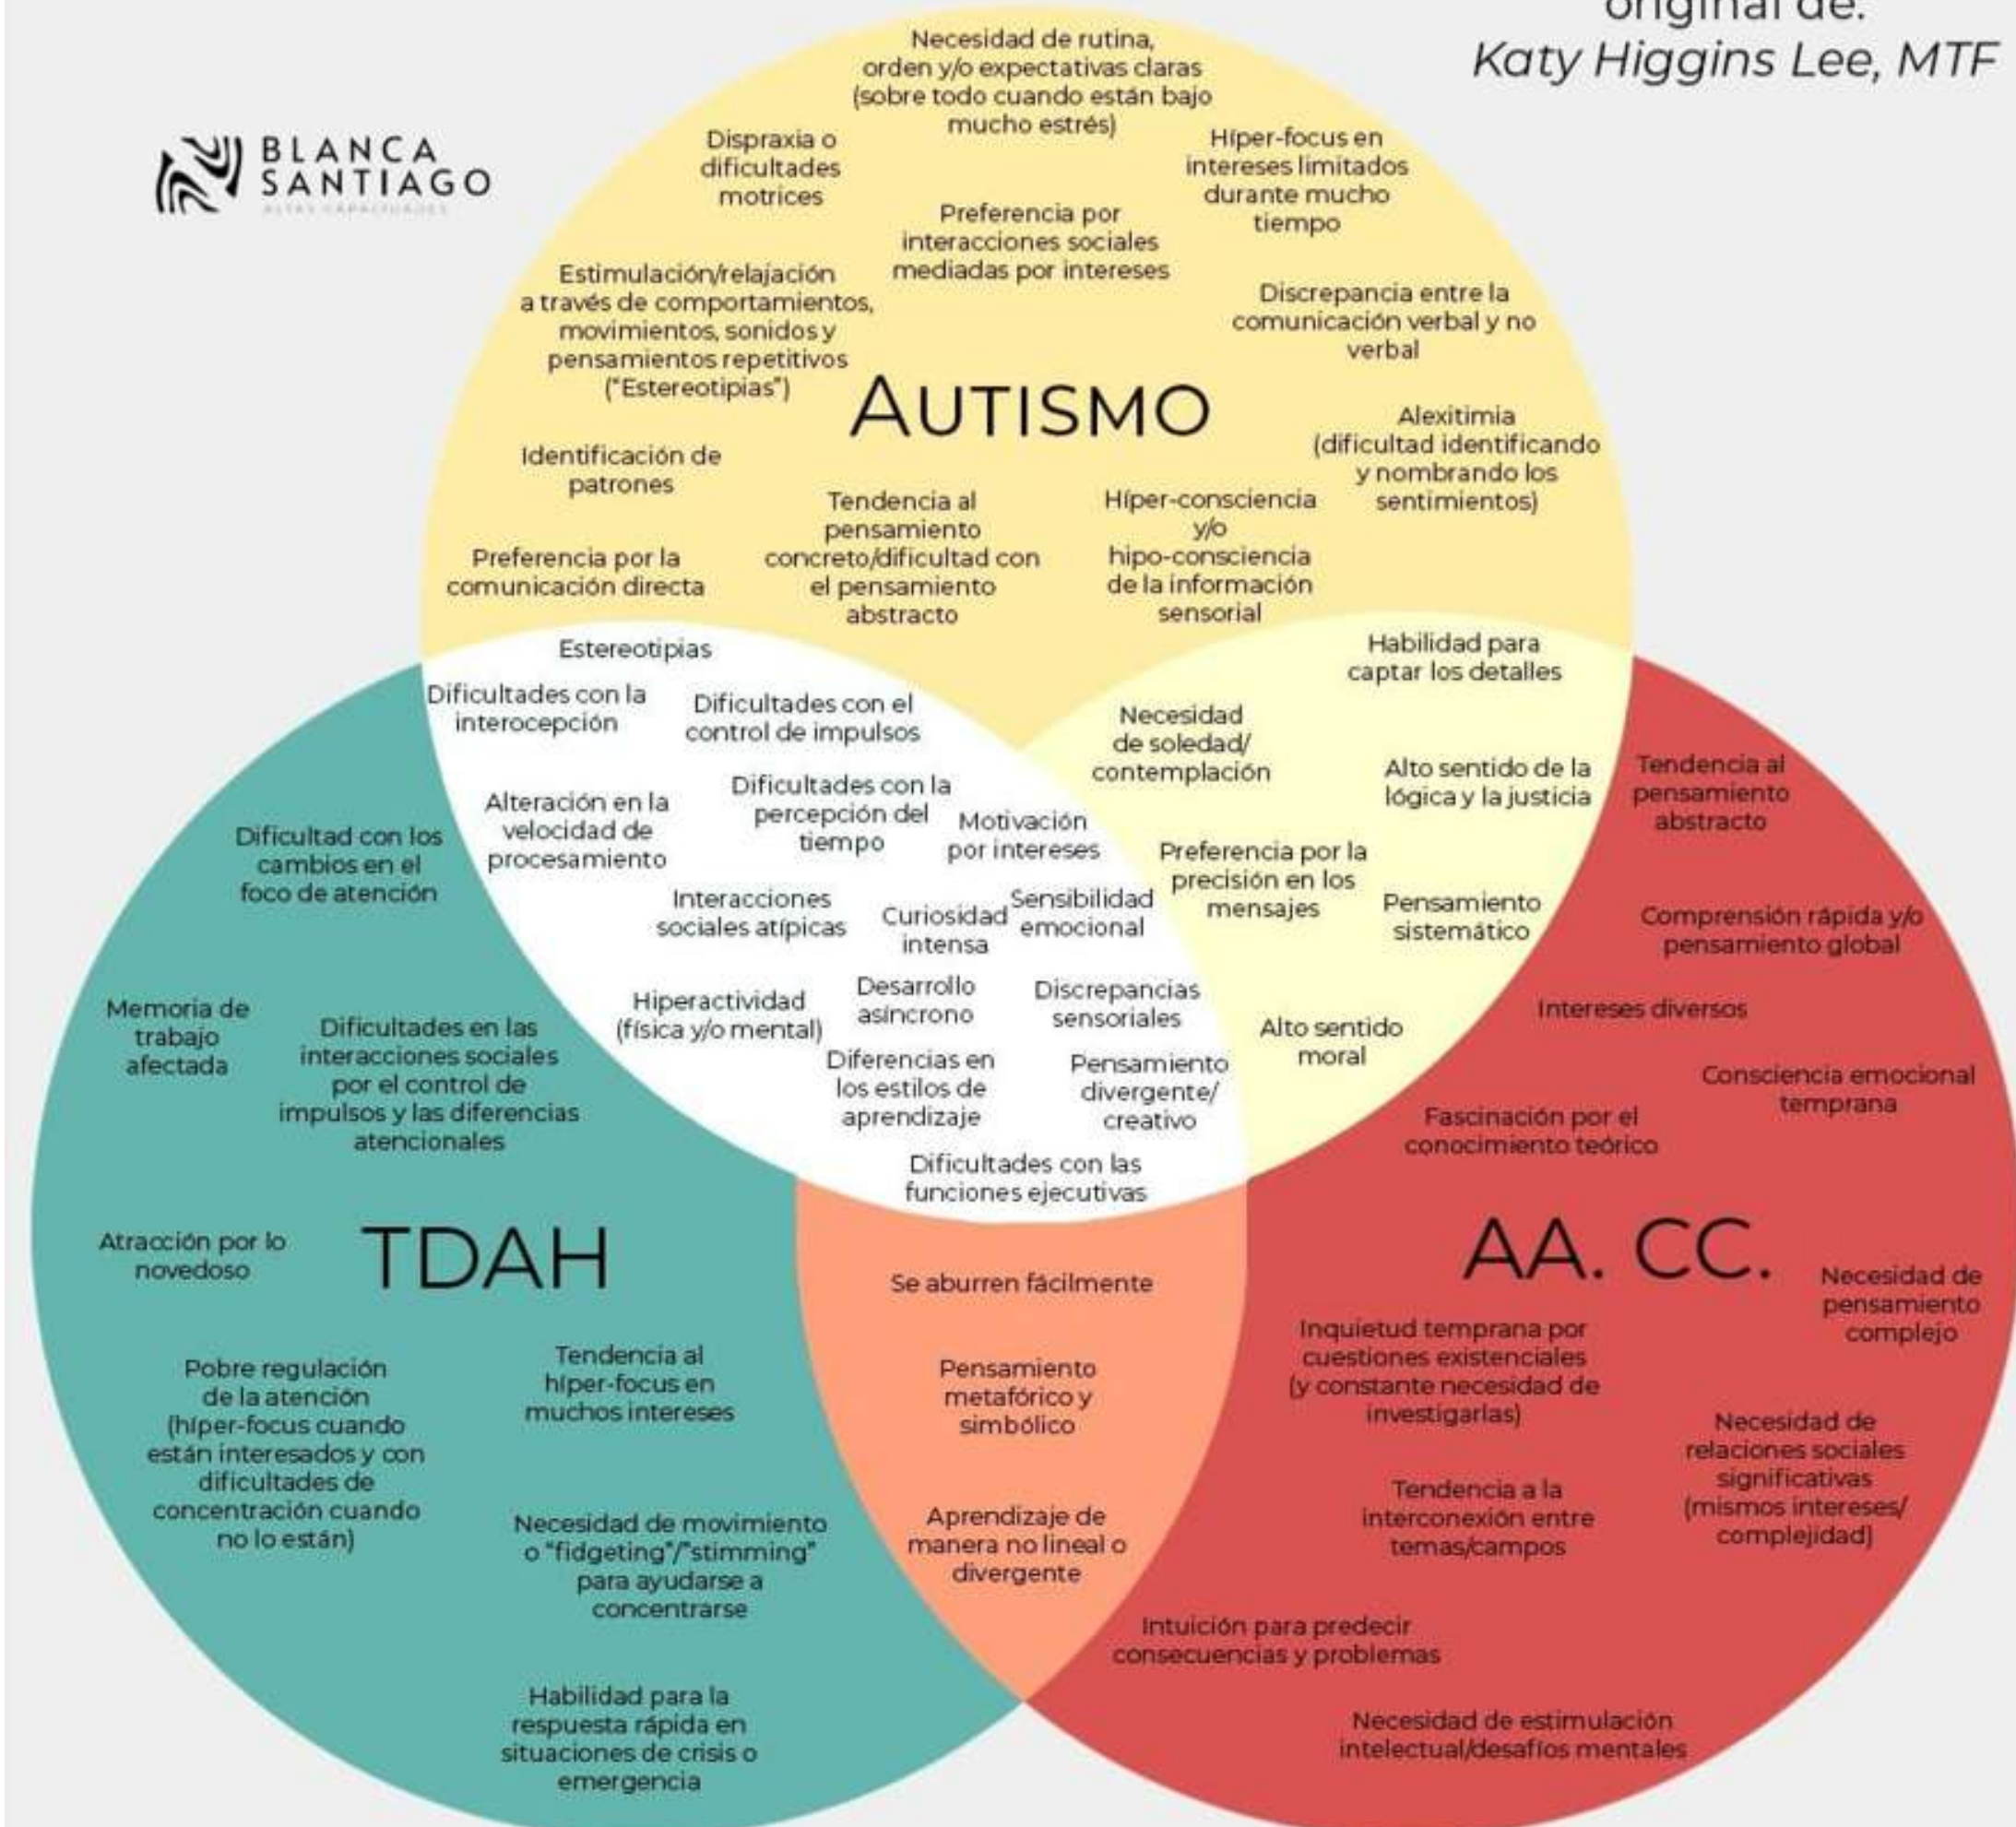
original de:
Katy Higgins Lee, MTF

BLANCA SANTIAGO
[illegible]

Necesidad de rutina, orden y/o expectativas claras (sobre todo cuando están bajo mucho estrés)

Dispraxia o dificultades motrices

Híper-focus en intereses limitados durante mucho tiempo

Preferencia por interacciones sociales mediadas por intereses

Estimulación/relajación a través de comportamientos, movimientos, sonidos y pensamientos repetitivos ("Estereotipias")

Discrepancia entre la comunicación verbal y no verbal

AUTISMO

Alexitimia (dificultad identificando y nombrando los sentimientos)

Identificación de patrones

Tendencia al pensamiento concreto/dificultad con el pensamiento abstracto

Híper-consciencia y/o hipo-consciencia de la información sensorial

Preferencia por la comunicación directa

Estereotipias

Habilidad para captar los detalles

Dificultades con la interocepción

Dificultades con el control de impulsos

Necesidad de soledad/ contemplación

Alto sentido de la lógica y la justicia

Tendencia al pensamiento abstracto

Alteración en la velocidad de procesamiento

Dificultades con la percepción del tiempo

Motivación por intereses

Dificultad con los cambios en el foco de atención

Preferencia por la precisión en los mensajes

Interacciones sociales atípicas

Curiosidad intensa

Sensibilidad emocional

Pensamiento sistemático

Comprensión rápida y/o pensamiento global

Memoria de trabajo afectada

Hiperactividad (física y/o mental)

Desarrollo asíncrono

Discrepancias sensoriales

Intereses diversos

Dificultades en las interacciones sociales por el control de impulsos y las diferencias atencionales

Alto sentido moral

Diferencias en los estilos de aprendizaje

Pensamiento divergente/ creativo

Consciencia emocional temprana

Fascinación por el conocimiento teórico

Dificultades con las funciones ejecutivas

Atracción por lo novedoso

TDAH

AA. CC.

Se aburren fácilmente

Necesidad de pensamiento complejo

Inquietud temprana por cuestiones existenciales (y constante necesidad de investigarlas)

Pobre regulación de la atención (híper-focus cuando están interesados y con dificultades de concentración cuando no lo están)

Tendencia al híper-focus en muchos intereses

Pensamiento metafórico y simbólico

Necesidad de relaciones sociales significativas (mismos intereses/ complejidad)

Tendencia a la interconexión entre temas/campos

Necesidad de movimiento o "fidgeting"/"stimming" para ayudarse a concentrarse

Aprendizaje de manera no lineal o divergente

Intuición para predecir consecuencias y problemas

Habilidad para la respuesta rápida en situaciones de crisis o emergencia

Necesidad de estimulación intelectual/desafíos mentales